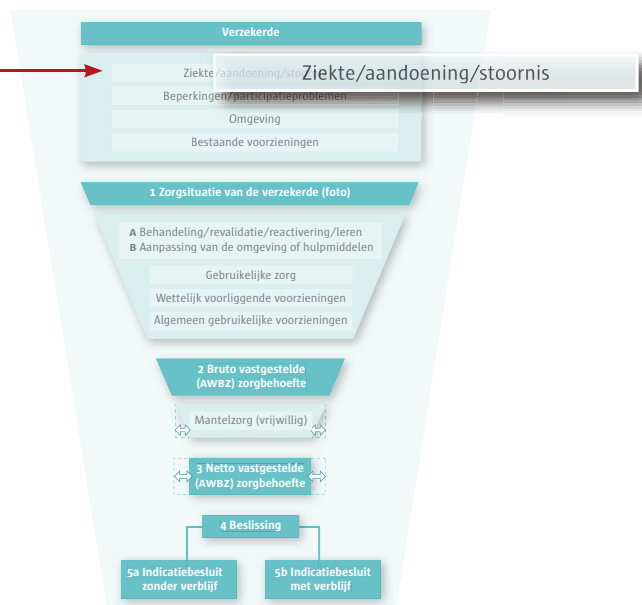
Verzekerde

Ziekte/aandoening/stoornis

Ziekte/aandoening/sto

Beperkingen/participatieproblemen

Omgeving

Bestaande voorzieningen

1 Zorgsituatie van de verzekerde (foto)

A Behandeling/revalidatie/reactivering/leren
B Aanpassing van de omgeving of hulpmiddelen

Gebruikelijke zorg

Wettelijk voorliggende voorzieningen

Algemeen gebruikelijke voorzieningen

2 Bruto vastgestelde (AWBZ) zorgbehoefte

Mantelzorg (vrijwillig)

3 Netto vastgestelde (AWBZ) zorgbehoefte

4 Beslissing

5a Indicatiebesluit zonder verblijf

5b Indicatiebesluit met verblijf